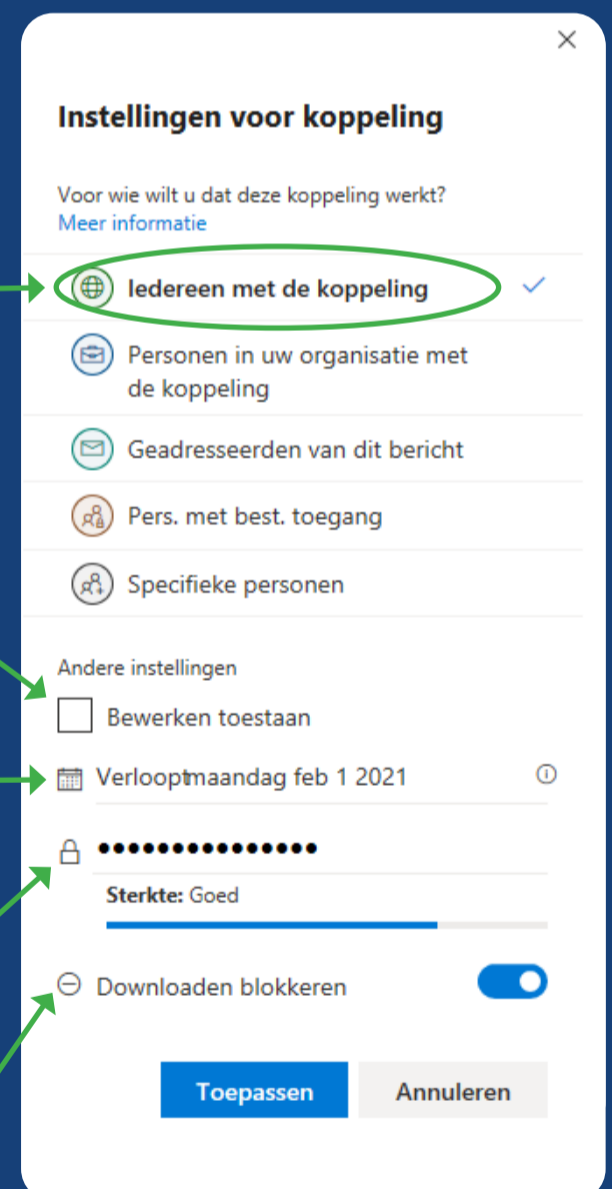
×

Instellingen voor koppeling

Voor wie wilt u dat deze koppeling werkt?
Meer informatie

Iedereen met de koppeling ✓

Personen in uw organisatie met de koppeling

Geadresseerden van dit bericht

Pers. met best. toegang

Specifieke personen

Andere instellingen

Bewerken toestaan

Verlooptmaandag feb 1 2021

•••••••••••••••

Sterkte: Goed

Downloaden blokkeren

Toepassen

Annuleren